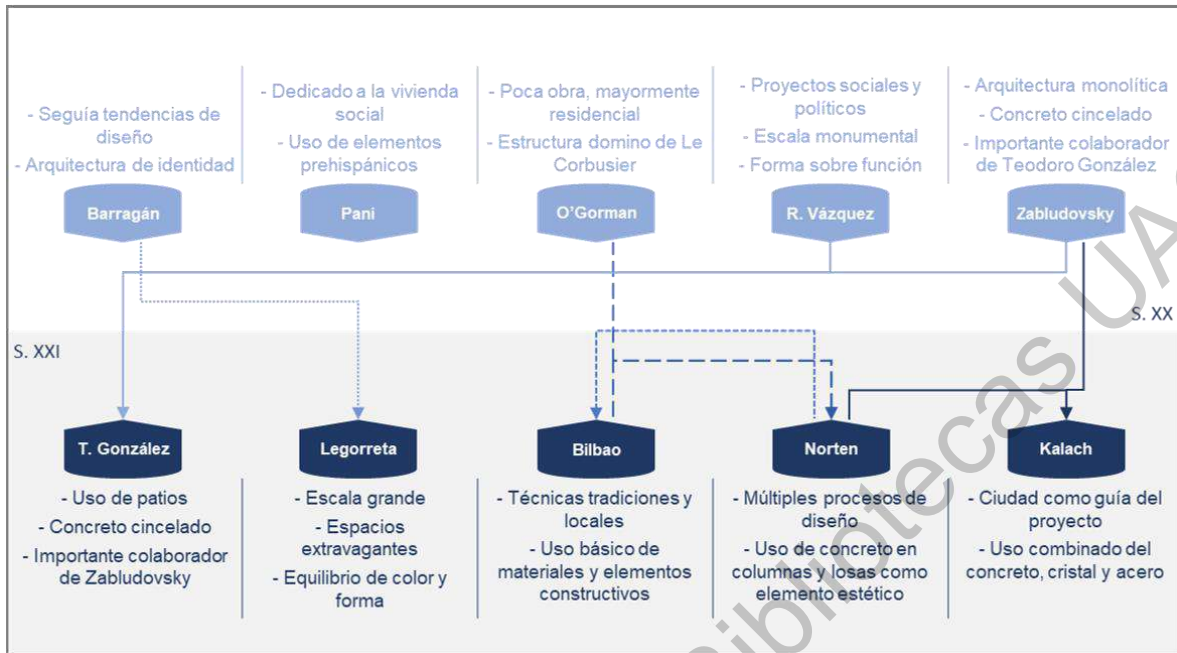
- Seguía tendencias de diseño
- Arquitectura de identidad

Barragán

- Dedicado a la vivienda social
- Uso de elementos prehispánicos

Pani

- Poca obra, mayormente residencial
- Estructura domino de Le Corbusier

O'Gorman

- Proyectos sociales y políticos
- Escala monumental
- Forma sobre función

R. Vázquez

- Arquitectura monolítica
- Concreto cincelado
- Importante colaborador de Teodoro González

Zabludovsky

S. XX

S. XXI

T. González

- Uso de patios
- Concreto cincelado
- Importante colaborador de Zabludovsky

Legorreta

- Escala grande
- Espacios extravagantes
- Equilibrio de color y forma

Bilbao

- Técnicas tradiciones y locales
- Uso básico de materiales y elementos constructivos

Norten

- Múltiples procesos de diseño
- Uso de concreto en columnas y losas como elemento estético

Kalach

- Ciudad como guía del proyecto
- Uso combinado del concreto, cristal y acero

Bibliotecas UA